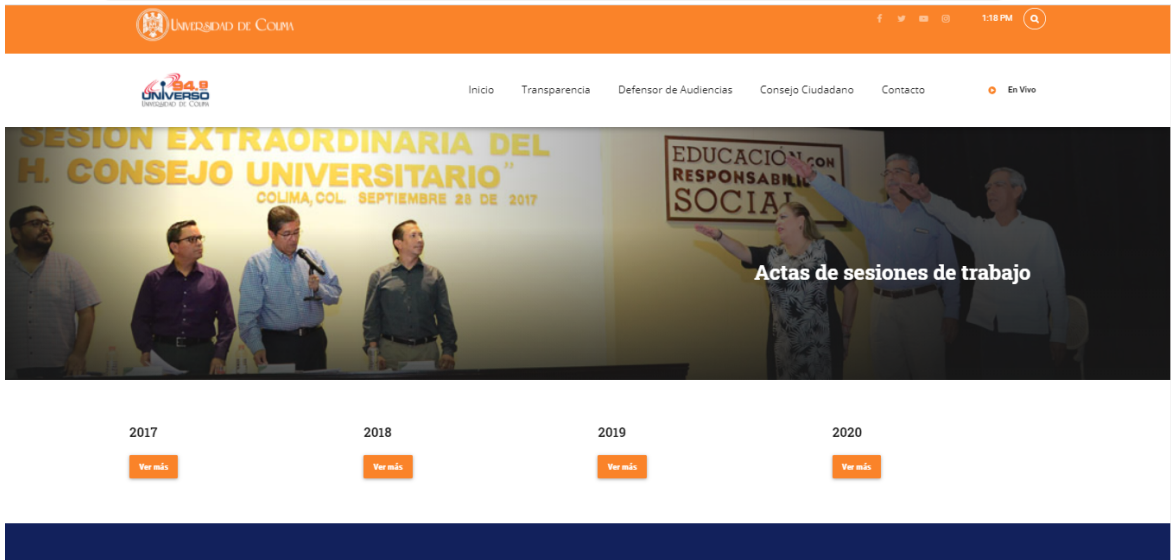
Universidad de Colima

1:18 PM

94.9 UNIVERSO Universidad de Colima

Inicio Transparencia Defensor de Audiencias Consejo Ciudadano Contacto

En Vivo

SESION EXTRAORDINARIA DEL H. CONSEJO UNIVERSITARIO

COLIMA, COL. SEPTIEMBRE 28 DE 2017

EDUCACIÓN CON RESPONSABILIDAD SOCIAL

Actas de sesiones de trabajo

2017

Ver más

2018

Ver más

2019

Ver más

2020

Ver más